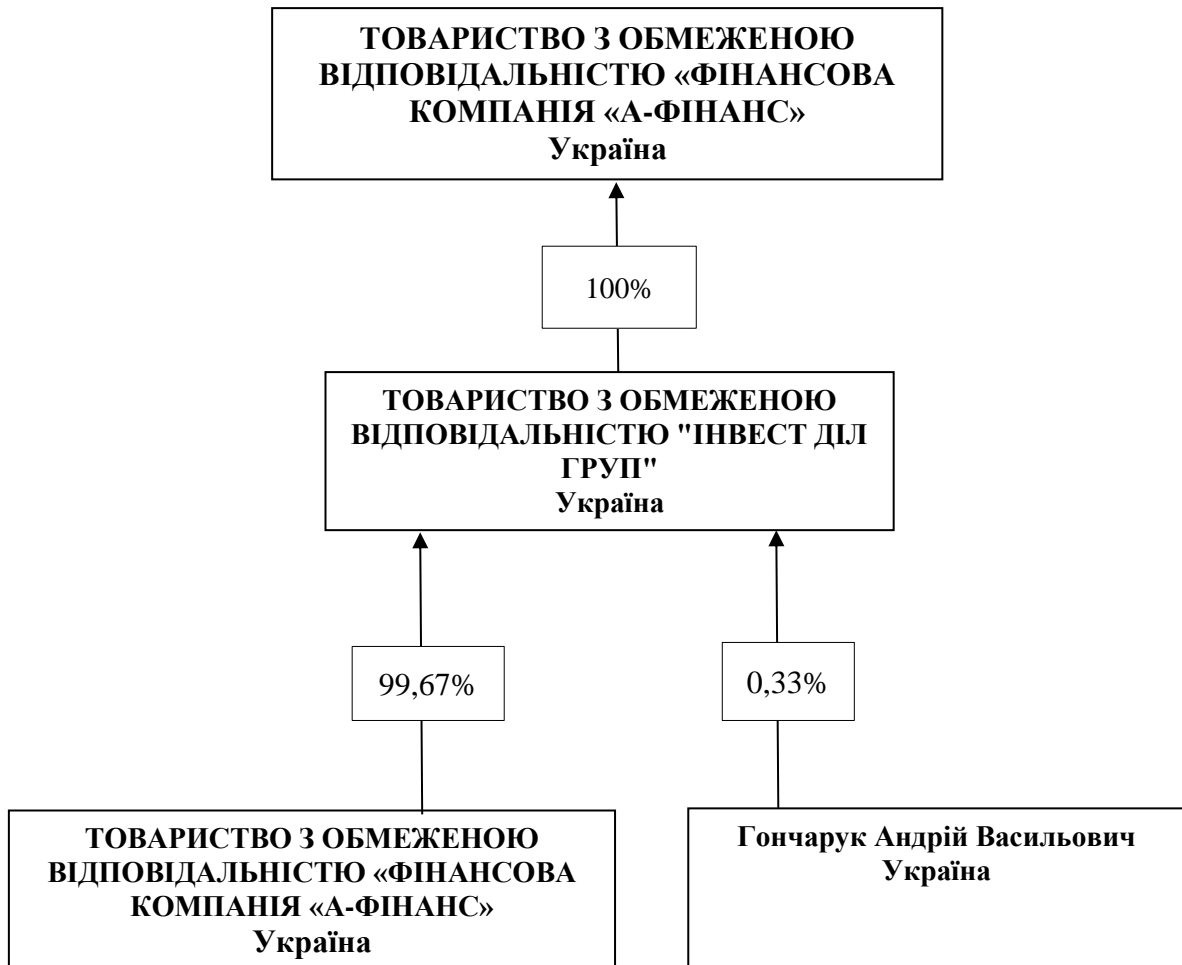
ТОВАРИСТВО З ОБМЕЖЕНОЮ ВІДПОВІДАЛЬНІСТЮ «ФІНАНСОВА КОМПАНІЯ «А-ФІНАНС»
Україна

100%

ТОВАРИСТВО З ОБМЕЖЕНОЮ ВІДПОВІДАЛЬНІСТЮ "ІНВЕСТ ДІЛ ГРУП"
Україна

99,67%

0,33%

ТОВАРИСТВО З ОБМЕЖЕНОЮ ВІДПОВІДАЛЬНІСТЮ «ФІНАНСОВА КОМПАНІЯ «А-ФІНАНС»
Україна

Гончарук Андрій Васильович
Україна